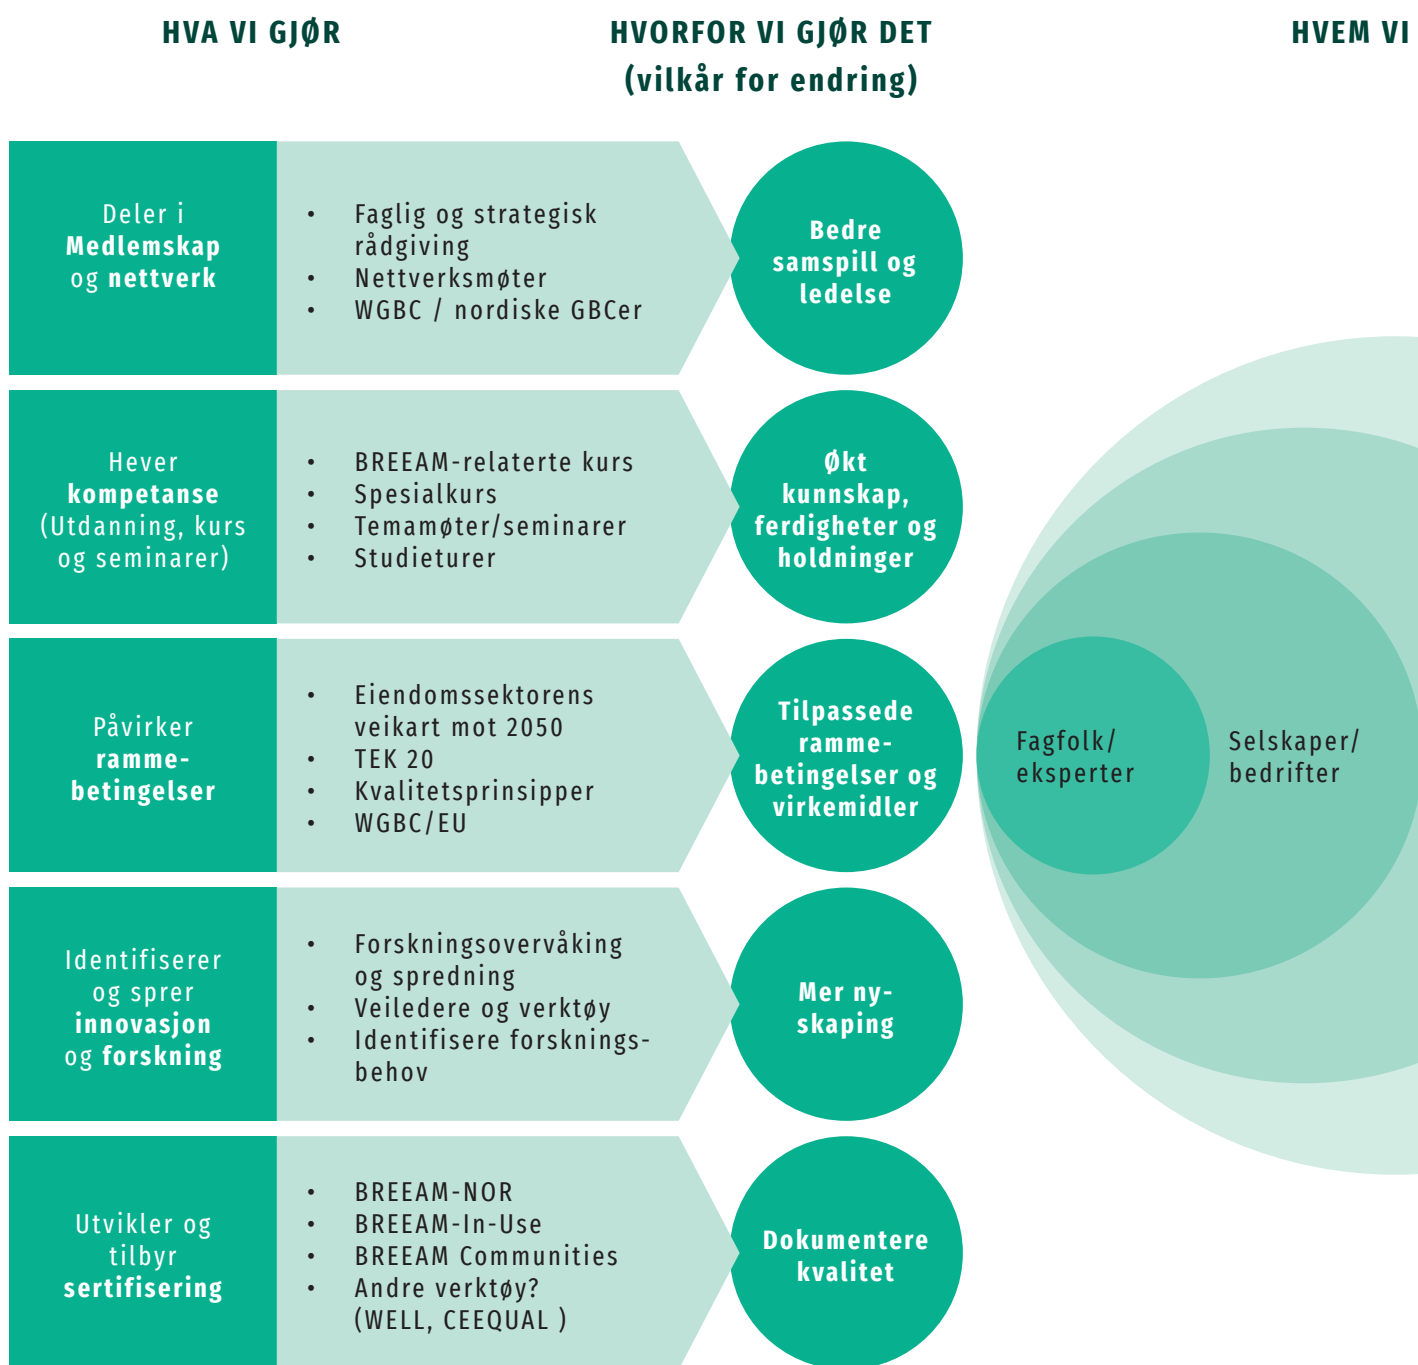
HVA VI GJØR

HVORFOR VI GJØR DET (vilkår for endring)

HVEM VI

Deler i Medlemskap og nettverk

- Faglig og strategisk rådgiving
- Nettverksmøter
- WGBC / nordiske GBCer

Bedre samspill og ledelse

Hever kompetanse (Utdanning, kurs og seminarer)

- BREEAM-relaterte kurs
- Spesialkurs
- Temamøter/seminarer
- Studieturer

Økt kunnskap, ferdigheter og holdninger

Påvirker rammebetingelser

- Eiendomssektorens veikart mot 2050
- TEK 20
- Kvalitetsprinsipper
- WGBC/EU

Tilpassede rammebetingelser og virkemidler

Identifiserer og sprer innovasjon og forskning

- Forskningsovervåking og spredning
- Veiledere og verktøy
- Identifisere forskningsbehov

Mer nyskaping

Utvikler og tilbyr sertifisering

- BREEAM-NOR
- BREEAM-In-Use
- BREEAM Communities
- Andre verktøy? (WELL, CEEQUAL )

Dokumentere kvalitet

Fagfolk/ eksperter

Selskaper/ bedrifter